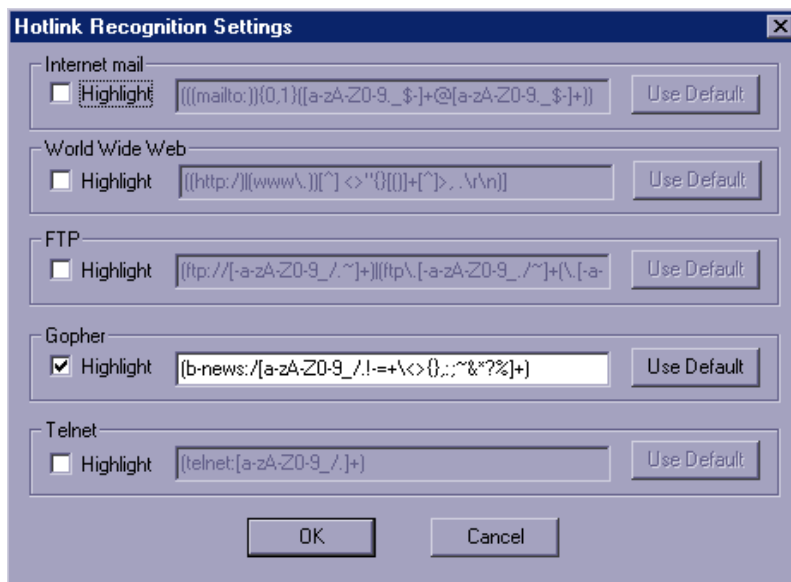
Hotlink Recognition Settings

Internet mail
Highlight (((mailto:)){0,1}([a-zA-Z0-9._$-]+@[a-zA-Z0-9._$-]+)) Use Default

World Wide Web
Highlight ((http:/)|(www\.))[^ <>"{}[()]+[^>, .\r\n]) Use Default

FTP
Highlight (ftp://[-a-zA-Z0-9_/.~]+)|(ftp\.[-a-zA-Z0-9_./~]+(\.[-a- Use Default

Gopher
Highlight (b-news:/[a-zA-Z0-9_/.!-=+\<>{},:;~&*?%]+) Use Default

Telnet
Highlight (telnet:[a-zA-Z0-9_/.]+) Use Default

OK Cancel